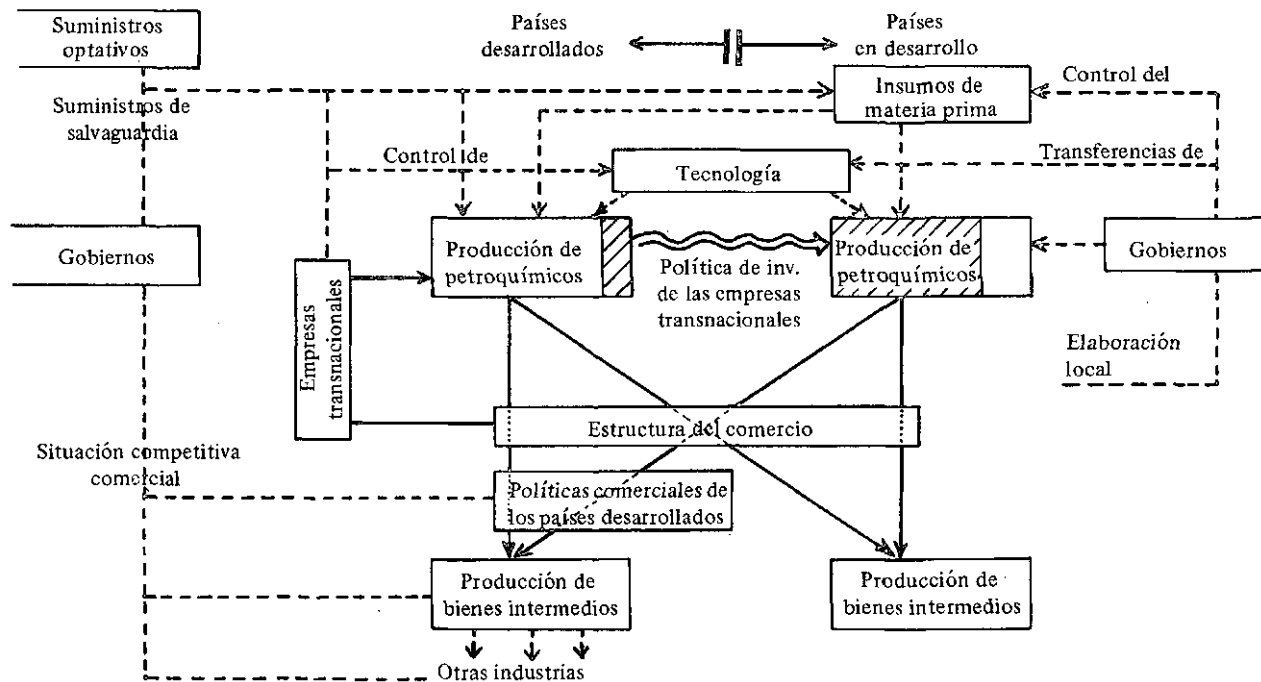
Suministros optativos

Países desarrollados

Países en desarrollo

Suministros de salvaguardia

Insumos de materia prima

Control del

Control de

Tecnología

Transferencias de

Gobiernos

Producción de petroquímicos

Política de inv. de las empresas transnacionales

Producción de petroquímicos

Gobiernos

Empresas transnacionales

Elaboración local

Estructura del comercio

Situación competitiva comercial

Políticas comerciales de los países desarrollados

Producción de bienes intermedios

Producción de bienes intermedios

Otras industrias